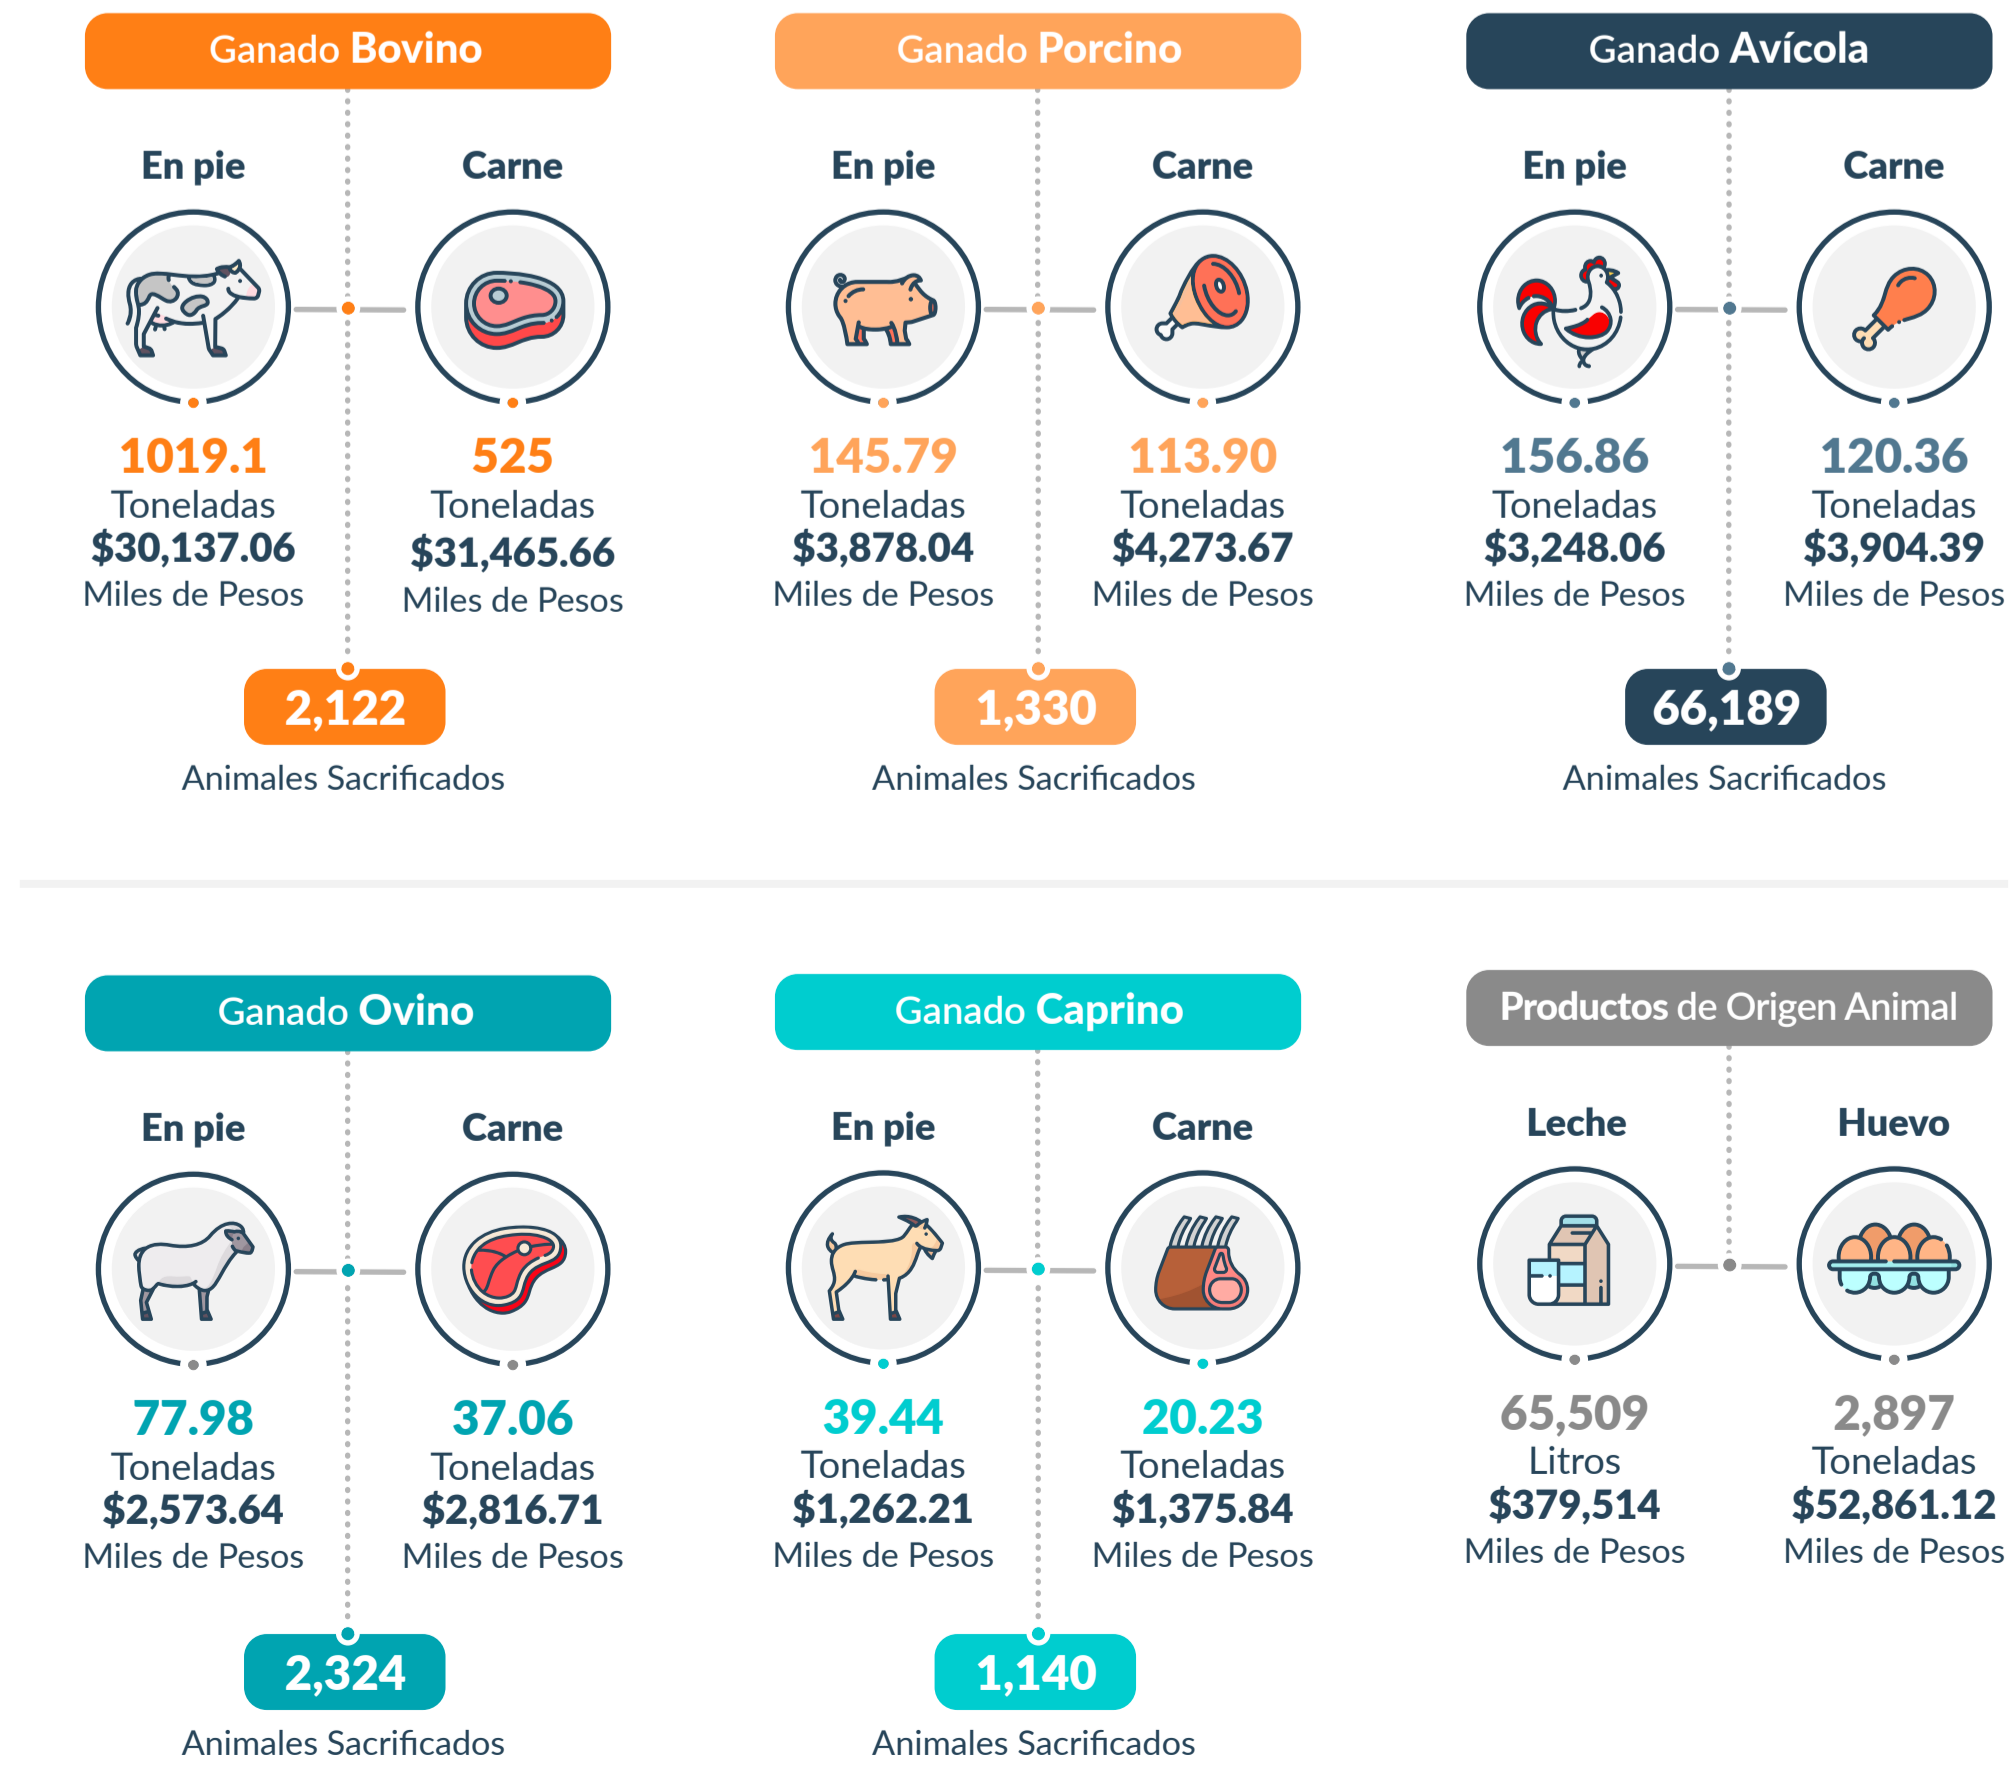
Ganado Bovino

En pie

1019.1 Toneladas $30,137.06 Miles de Pesos

Carne

525 Toneladas $31,465.66 Miles de Pesos

2,122 Animales Sacrificados

Ganado Porcino

En pie

145.79 Toneladas $3,878.04 Miles de Pesos

Carne

113.90 Toneladas $4,273.67 Miles de Pesos

1,330 Animales Sacrificados

Ganado Avícola

En pie

156.86 Toneladas $3,248.06 Miles de Pesos

Carne

120.36 Toneladas $3,904.39 Miles de Pesos

66,189 Animales Sacrificados

Ganado Ovino

En pie

77.98 Toneladas $2,573.64 Miles de Pesos

Carne

37.06 Toneladas $2,816.71 Miles de Pesos

2,324 Animales Sacrificados

Ganado Caprino

En pie

39.44 Toneladas $1,262.21 Miles de Pesos

Carne

20.23 Toneladas $1,375.84 Miles de Pesos

1,140 Animales Sacrificados

Productos de Origen Animal

Leche

65,509 Litros $379,514 Miles de Pesos

Huevo

2,897 Toneladas $52,861.12 Miles de Pesos